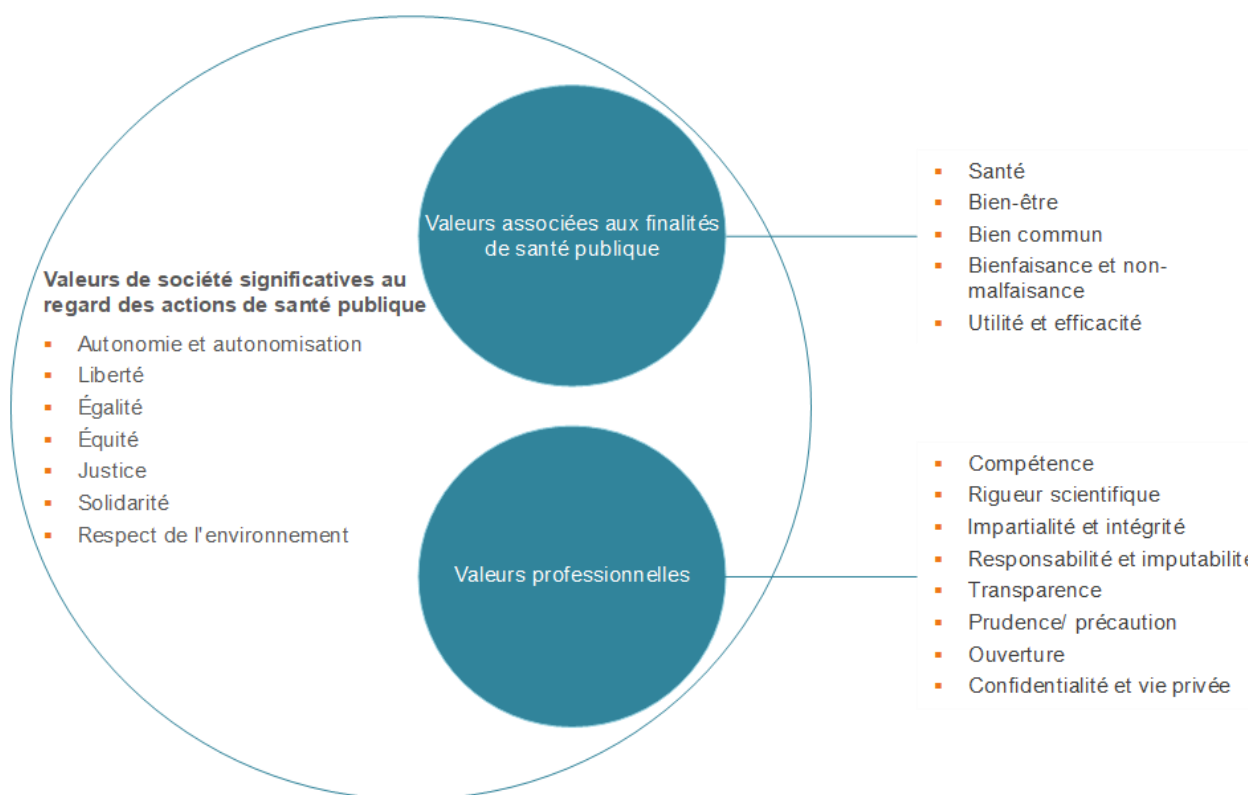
Valeurs associées aux finalités de santé publique

Valeurs de société significatives au regard des actions de santé publique

- Autonomie et autonomisation
- Liberté
- Égalité
- Équité
- Justice
- Solidarité
- Respect de l'environnement

Valeurs professionnelles

- Santé
- Bien-être
- Bien commun
- Bienfaisance et non-malfaisance
- Utilité et efficacité

- Compétence
- Rigueur scientifique
- Impartialité et intégrité
- Responsabilité et imputabilit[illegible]
- Transparence
- Prudence/ précaution
- Ouverture
- Confidentialité et vie privée